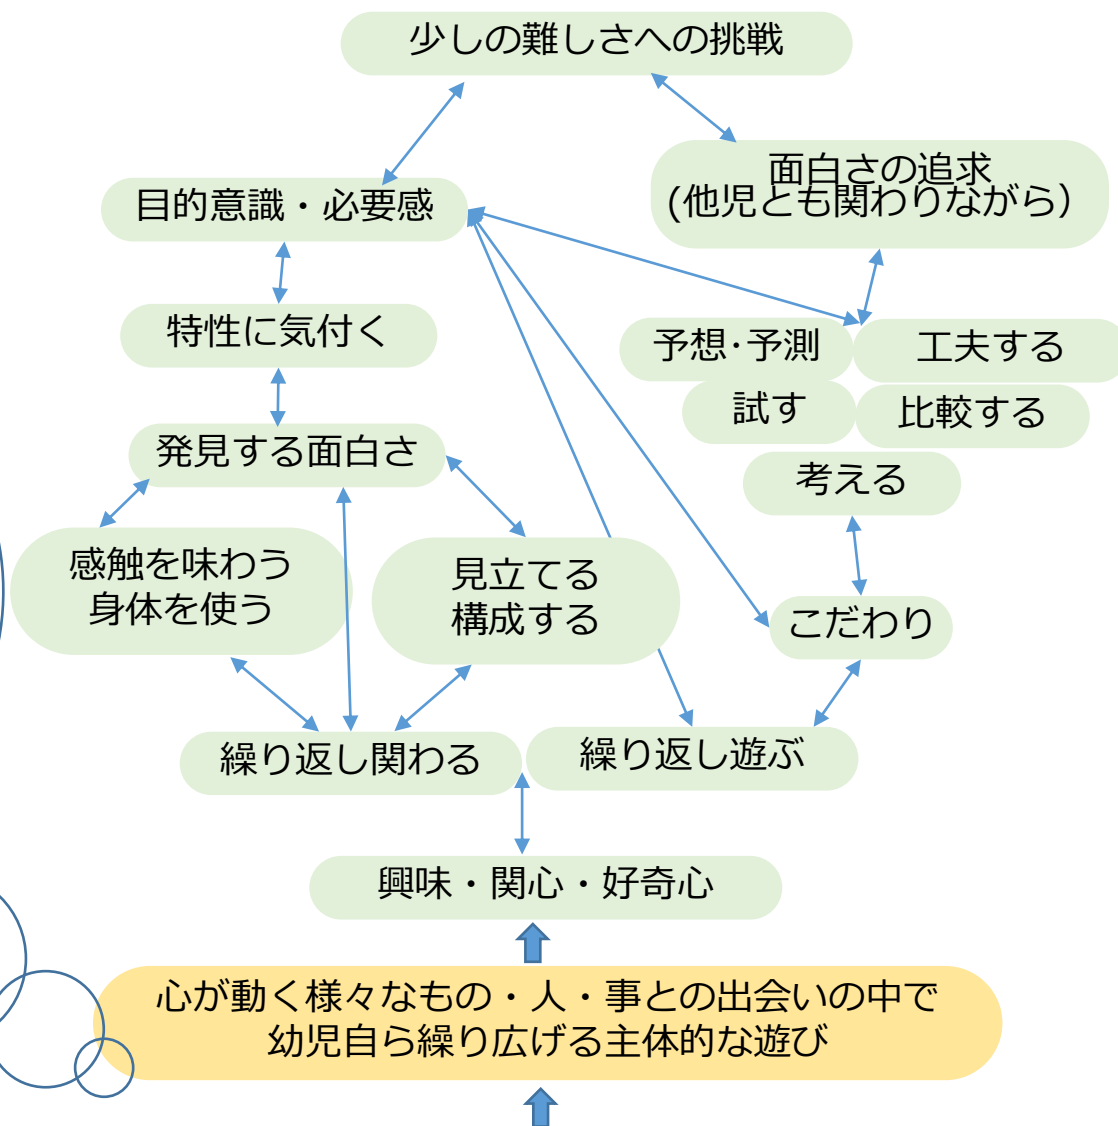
少しの難しさへの挑戦

目的意識・必要感

面白さの追求
(他児とも関わりながら)

特性に気付く

予想･予測

工夫する

試す

比較する

考える

発見する面白さ

感触を味わう
身体を使う

見立てる
構成する

こだわり

繰り返し関わる

繰り返し遊ぶ

興味・関心・好奇心

心が動く様々なもの・人・事との出会いの中で
幼児自ら繰り広げる主体的な遊び